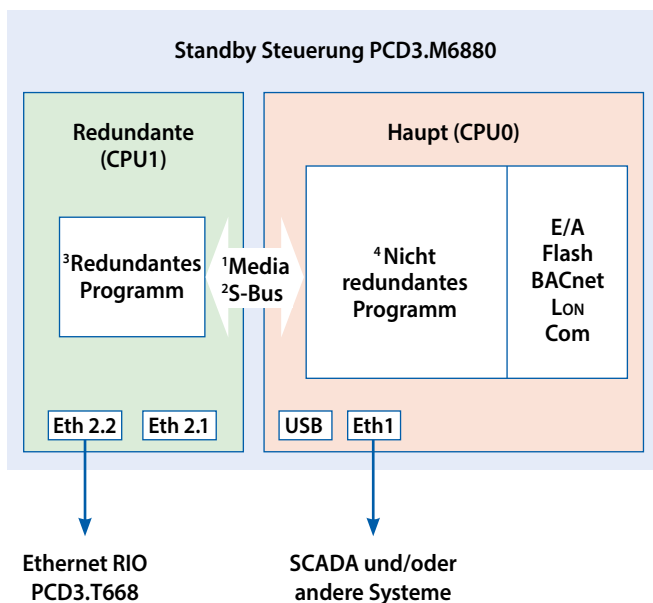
Standby Steuerung PCD3.M6880

Redundante (CPU1)

$^{3}$Redundantes Programm

$^{1}$Media
$^{2}$S-Bus

Haupt (CPU0)

$^{4}$Nicht redundantes Programm

E/A
Flash
BACnet
LON
Com

Eth 2.2
Eth 2.1

USB
Eth1

Ethernet RIO
PCD3.T668

SCADA und/oder
andere Systeme